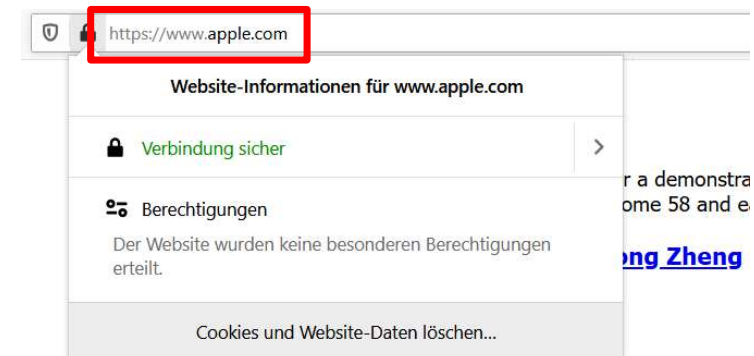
https://www.apple.com

Website-Informationen für www.apple.com

Verbindung sicher

Berechtigungen

Der Website wurden keine besonderen Berechtigungen erteilt.

Cookies und Website-Daten löschen...

r a demonstra
ome 58 and e

ong Zheng